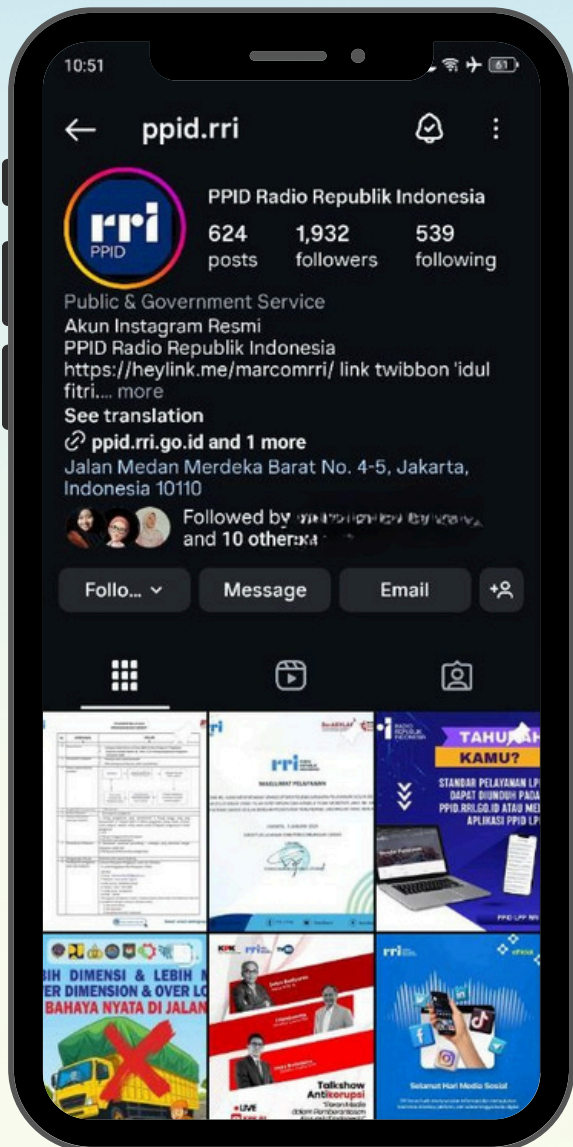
10:51

ppid.rri

rri PPID

PPID Radio Republik Indonesia

624 posts

1,932 followers

539 following

Public & Government Service

Akun Instagram Resmi

PPID Radio Republik Indonesia

https://heylink.me/marcomrri/ link twibbon 'idul fitri.... more

See translation

ppid.rri.go.id and 1 more

Jalan Medan Merdeka Barat No. 4-5, Jakarta, Indonesia 10110

Followed by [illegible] and 10 others

Follo...

Message

Email

MAKLUMAT PELAYANAN

TAHUKAH KAMU?

STANDAR PELAYANAN LP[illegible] DAPAT DIUNDUH PADA PPID.RRI.GO.ID ATAU ME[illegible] APLIKASI PPID LP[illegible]

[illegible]IH DIMENSI & LEBIH M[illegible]

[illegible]ER DIMENSION & OVER LO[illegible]

BAHAYA NYATA DI JALAN

Talkshow Antikorupsi

LIVE

rri

Selamat Hari Media Sosial